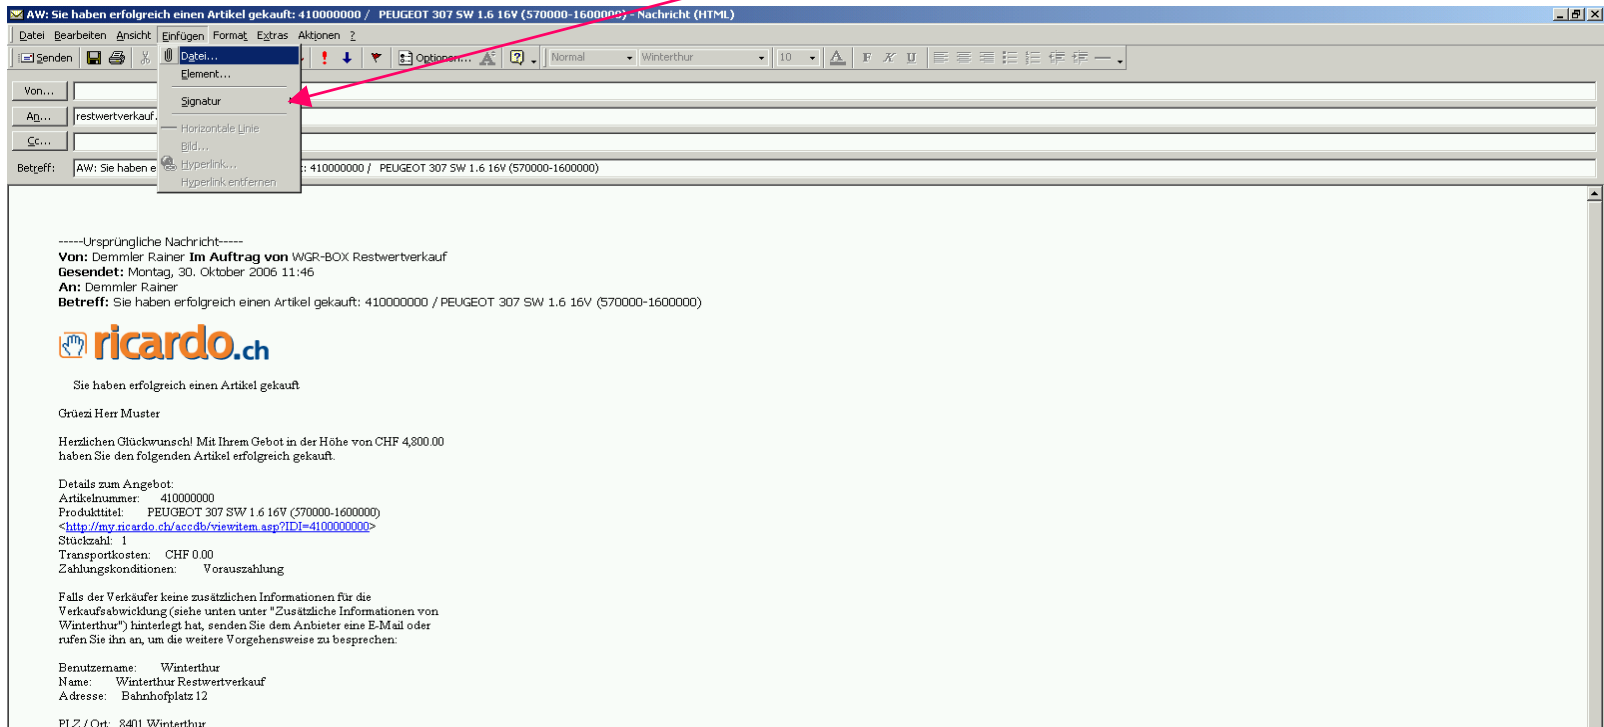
AW: Sie haben erfolgreich einen Artikel gekauft: 410000000 / PEUGEOT 307 SW 1.6 16V (570000-1600000) - Nachricht (HTML)

Datei Bearbeiten Ansicht Einfügen Format Extras Aktionen ?

Senden Optionen... Normal Winterthur 10 F K U

Datei...
Element...
Signatur
Horizontale Linie
Bild...
Hyperlink...
Hyperlink entfernen

Von...
An... restwertverkauf.
Cc...
Betreff: AW: Sie haben e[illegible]: 410000000 / PEUGEOT 307 SW 1.6 16V (570000-1600000)

-----Ursprüngliche Nachricht-----
**Von:** Demmler Rainer **Im Auftrag von** WGR-BOX Restwertverkauf
**Gesendet:** Montag, 30. Oktober 2006 11:46
**An:** Demmler Rainer
**Betreff:** Sie haben erfolgreich einen Artikel gekauft: 410000000 / PEUGEOT 307 SW 1.6 16V (570000-1600000)

ricardo.ch

Sie haben erfolgreich einen Artikel gekauft

Grüezi Herr Muster

Herzlichen Glückwunsch! Mit Ihrem Gebot in der Höhe von CHF 4,800.00 haben Sie den folgenden Artikel erfolgreich gekauft.

Details zum Angebot:
Artikelnummer: 410000000
Produkttitel: PEUGEOT 307 SW 1.6 16V (570000-1600000)
<http://my.ricardo.ch/accdb/viewitem.asp?IDI=410000000>
Stückzahl: 1
Transportkosten: CHF 0.00
Zahlungskonditionen: Vorauszahlung

Falls der Verkäufer keine zusätzlichen Informationen für die Verkaufsabwicklung (siehe unten unter "Zusätzliche Informationen von Winterthur") hinterlegt hat, senden Sie dem Anbieter eine E-Mail oder rufen Sie ihn an, um die weitere Vorgehensweise zu besprechen:

Benutzername: Winterthur
Name: Winterthur Restwertverkauf
Adresse: Bahnhofplatz 12

PLZ / Ort: 8401 Winterthur